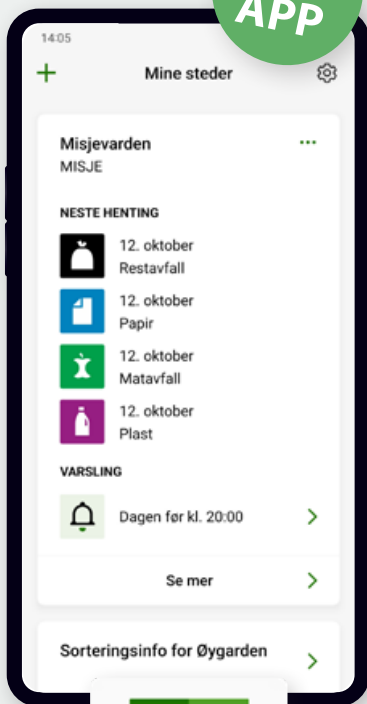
APP

14:05

+ Mine steder

Misjevarden
MISJE

NESTE HENTING

12. oktober
Restavfall

12. oktober
Papir

12. oktober
Matavfall

12. oktober
Plast

VARSLING

Dagen før kl. 20:00

Se mer

Sorteringsinfo for Øygarden